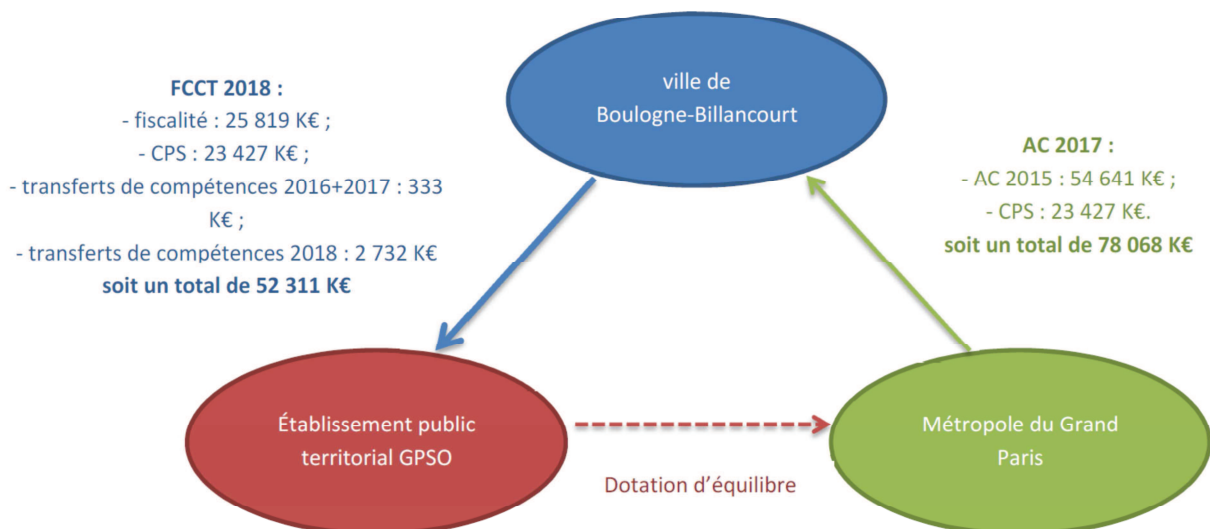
ville de Boulogne-Billancourt

FCCT 2018 :
- fiscalité : 25 819 K€ ;
- CPS : 23 427 K€ ;
- transferts de compétences 2016+2017 : 333 K€ ;
- transferts de compétences 2018 : 2 732 K€
soit un total de 52 311 K€

AC 2017 :
- AC 2015 : 54 641 K€ ;
- CPS : 23 427 K€.
soit un total de 78 068 K€

Établissement public territorial GPSO

Métropole du Grand Paris

Dotation d'équilibre